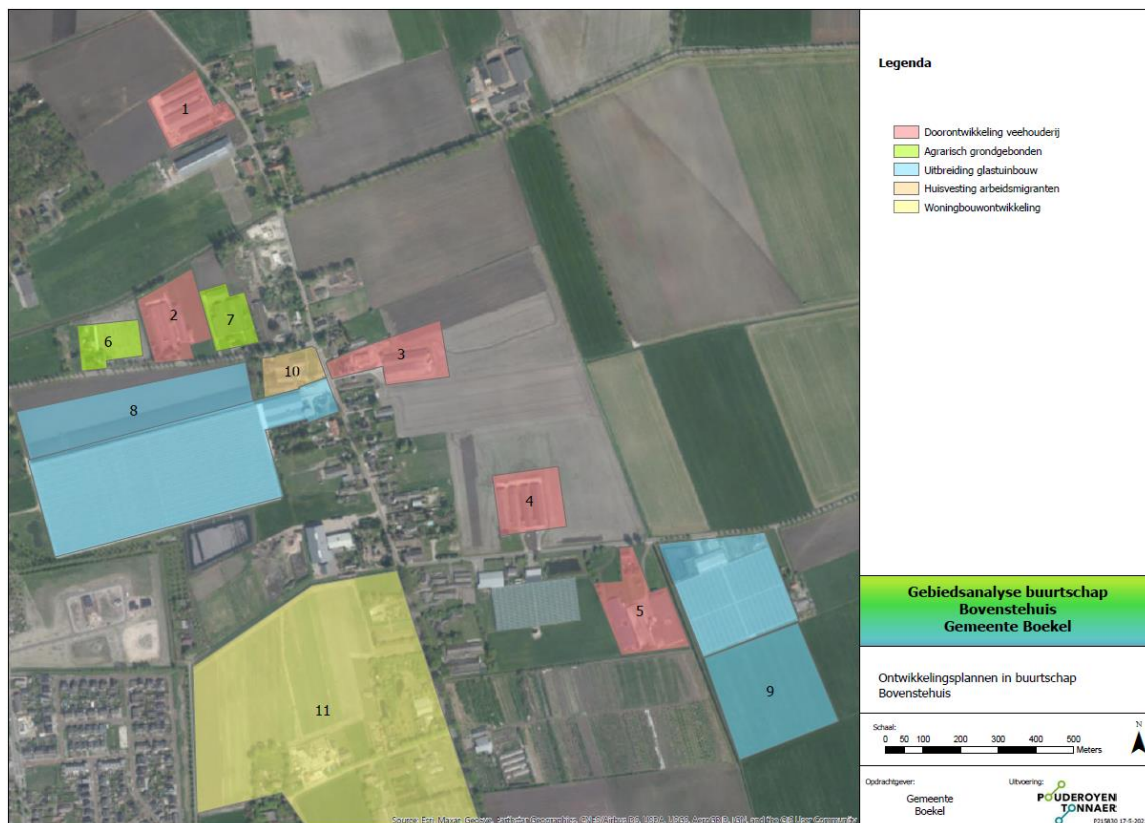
1
2
7
6
3
10
8
4
5
9
11

Legenda

Doorontwikkeling veehouderij
Agrarisch grondgebonden
Uitbreiding glastuinbouw
Huisvesting arbeidsmigranten
Woningbouwontwikkeling

Gebiedsanalyse buurtschap Bovenstehuis Gemeente Boekel

Ontwikkelingsplannen in buurtschap Bovenstehuis

Schaal:
0 50 100 200 300 400 500 Meters
N

Opdrachtgever:
Gemeente Boekel

Uitvoering:
POUDEROYEN TONNAER
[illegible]

Source: Esri, Maxar, GeoEye, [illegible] Geographics, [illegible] Airbus DS, USDA, USGS, AeroGRID, IGN, and the GIS User Community